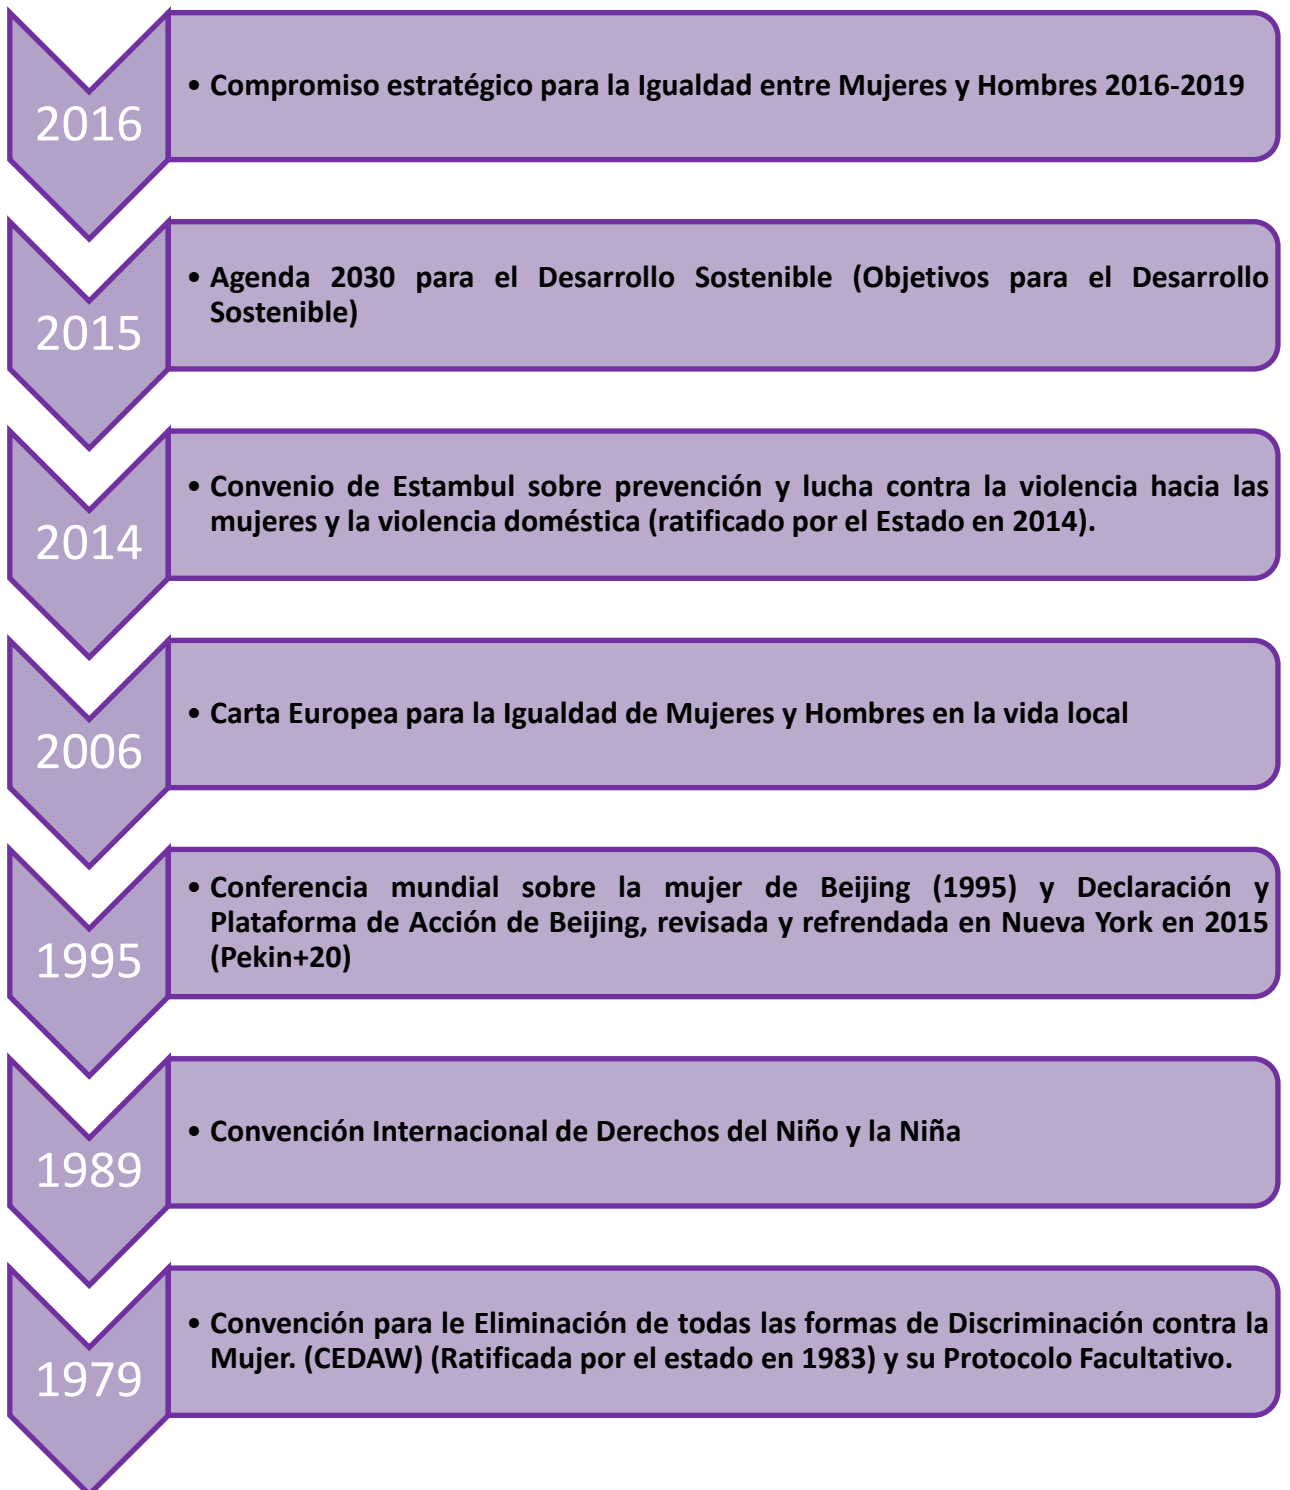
2016

• Compromiso estratégico para la Igualdad entre Mujeres y Hombres 2016-2019

2015

• Agenda 2030 para el Desarrollo Sostenible (Objetivos para el Desarrollo Sostenible)

2014

• Convenio de Estambul sobre prevención y lucha contra la violencia hacia las mujeres y la violencia doméstica (ratificado por el Estado en 2014).

2006

• Carta Europea para la Igualdad de Mujeres y Hombres en la vida local

1995

• Conferencia mundial sobre la mujer de Beijing (1995) y Declaración y Plataforma de Acción de Beijing, revisada y refrendada en Nueva York en 2015 (Pekin+20)

1989

• Convención Internacional de Derechos del Niño y la Niña

1979

• Convención para le Eliminación de todas las formas de Discriminación contra la Mujer. (CEDAW) (Ratificada por el estado en 1983) y su Protocolo Facultativo.